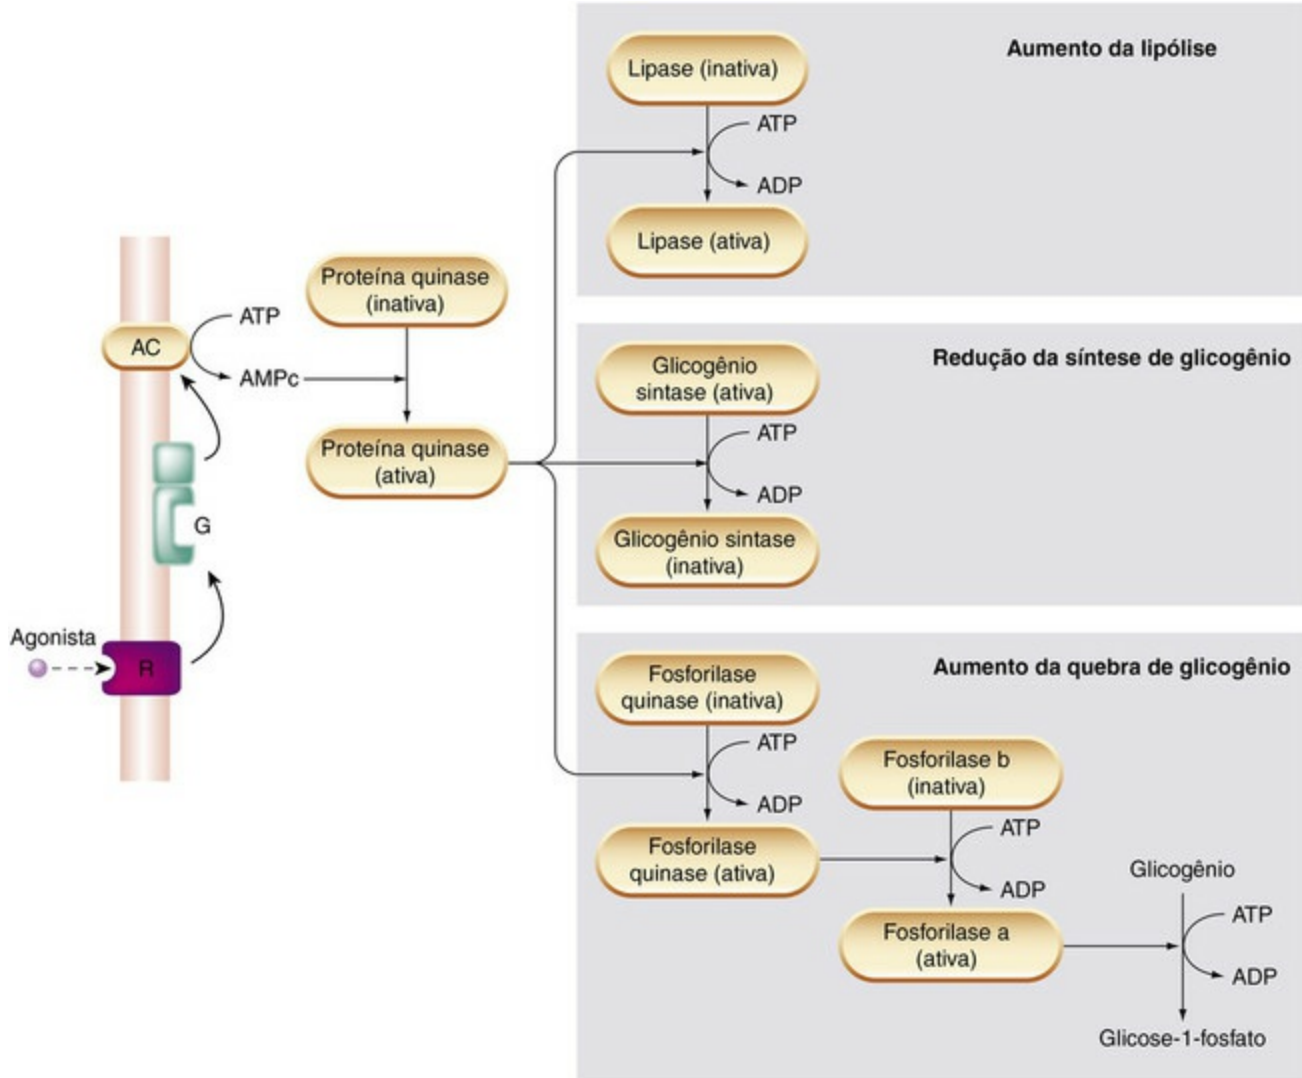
AC

ATP

AMPc

G

Agonista

R

Proteína quinase (inativa)

Proteína quinase (ativa)

Aumento da lipólise

Lipase (inativa)

ATP

ADP

Lipase (ativa)

Redução da síntese de glicogênio

Glicogênio sintase (ativa)

ATP

ADP

Glicogênio sintase (inativa)

Aumento da quebra de glicogênio

Fosforilase quinase (inativa)

ATP

ADP

Fosforilase quinase (ativa)

Fosforilase b (inativa)

ATP

ADP

Fosforilase a (ativa)

Glicogênio

ATP

ADP

Glicose-1-fosfato